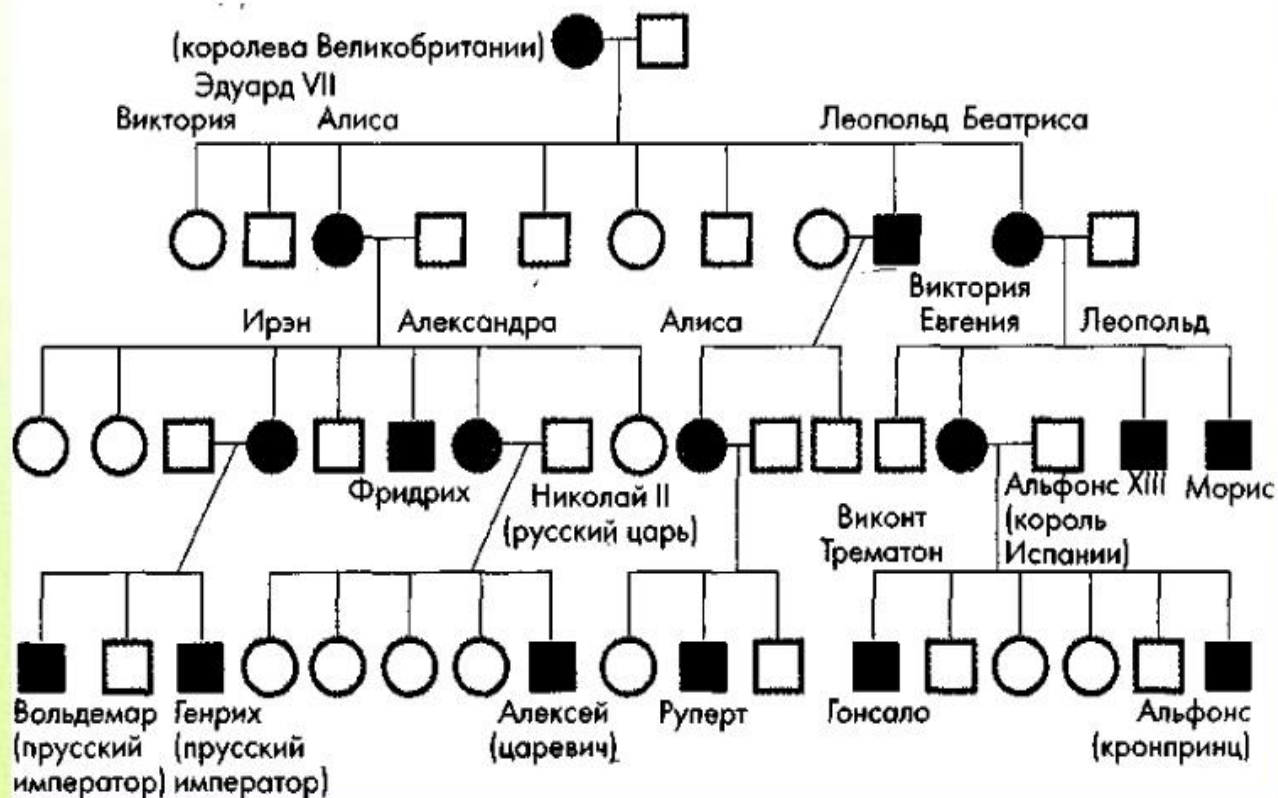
(королева Великобритании)
Эдуард VII
Виктория Алиса Леопольд Беатриса

Ирэн Александра Алиса Виктория Евгения Леопольд

Фридрих Николай II (русский царь) Виконт Трематон Альфонс XIII (король Испании) Морис

Вольдемар (прусский император) Генрих (прусский император) Алексей (царевич) Руперт Гонсало Альфонс (кронпринц)